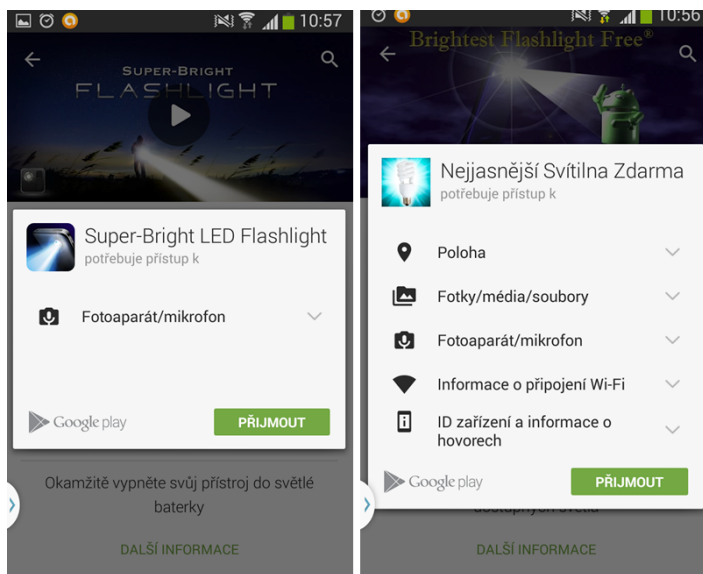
10:57

SUPER-BRIGHT
FLASHLIGHT

Super-Bright LED Flashlight
potřebuje přístup k

Fotoaparát/mikrofon

Google play

PŘIJMOUT

Okamžitě vypněte svůj přístroj do světlé baterky

DALŠÍ INFORMACE

10:56

Brightest Flashlight Free®

Nejjasnější Svítilna Zdarma
potřebuje přístup k

Poloha

Fotky/média/soubory

Fotoaparát/mikrofon

Informace o připojení Wi-Fi

ID zařízení a informace o hovorech

Google play

PŘIJMOUT

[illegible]

DALŠÍ INFORMACE